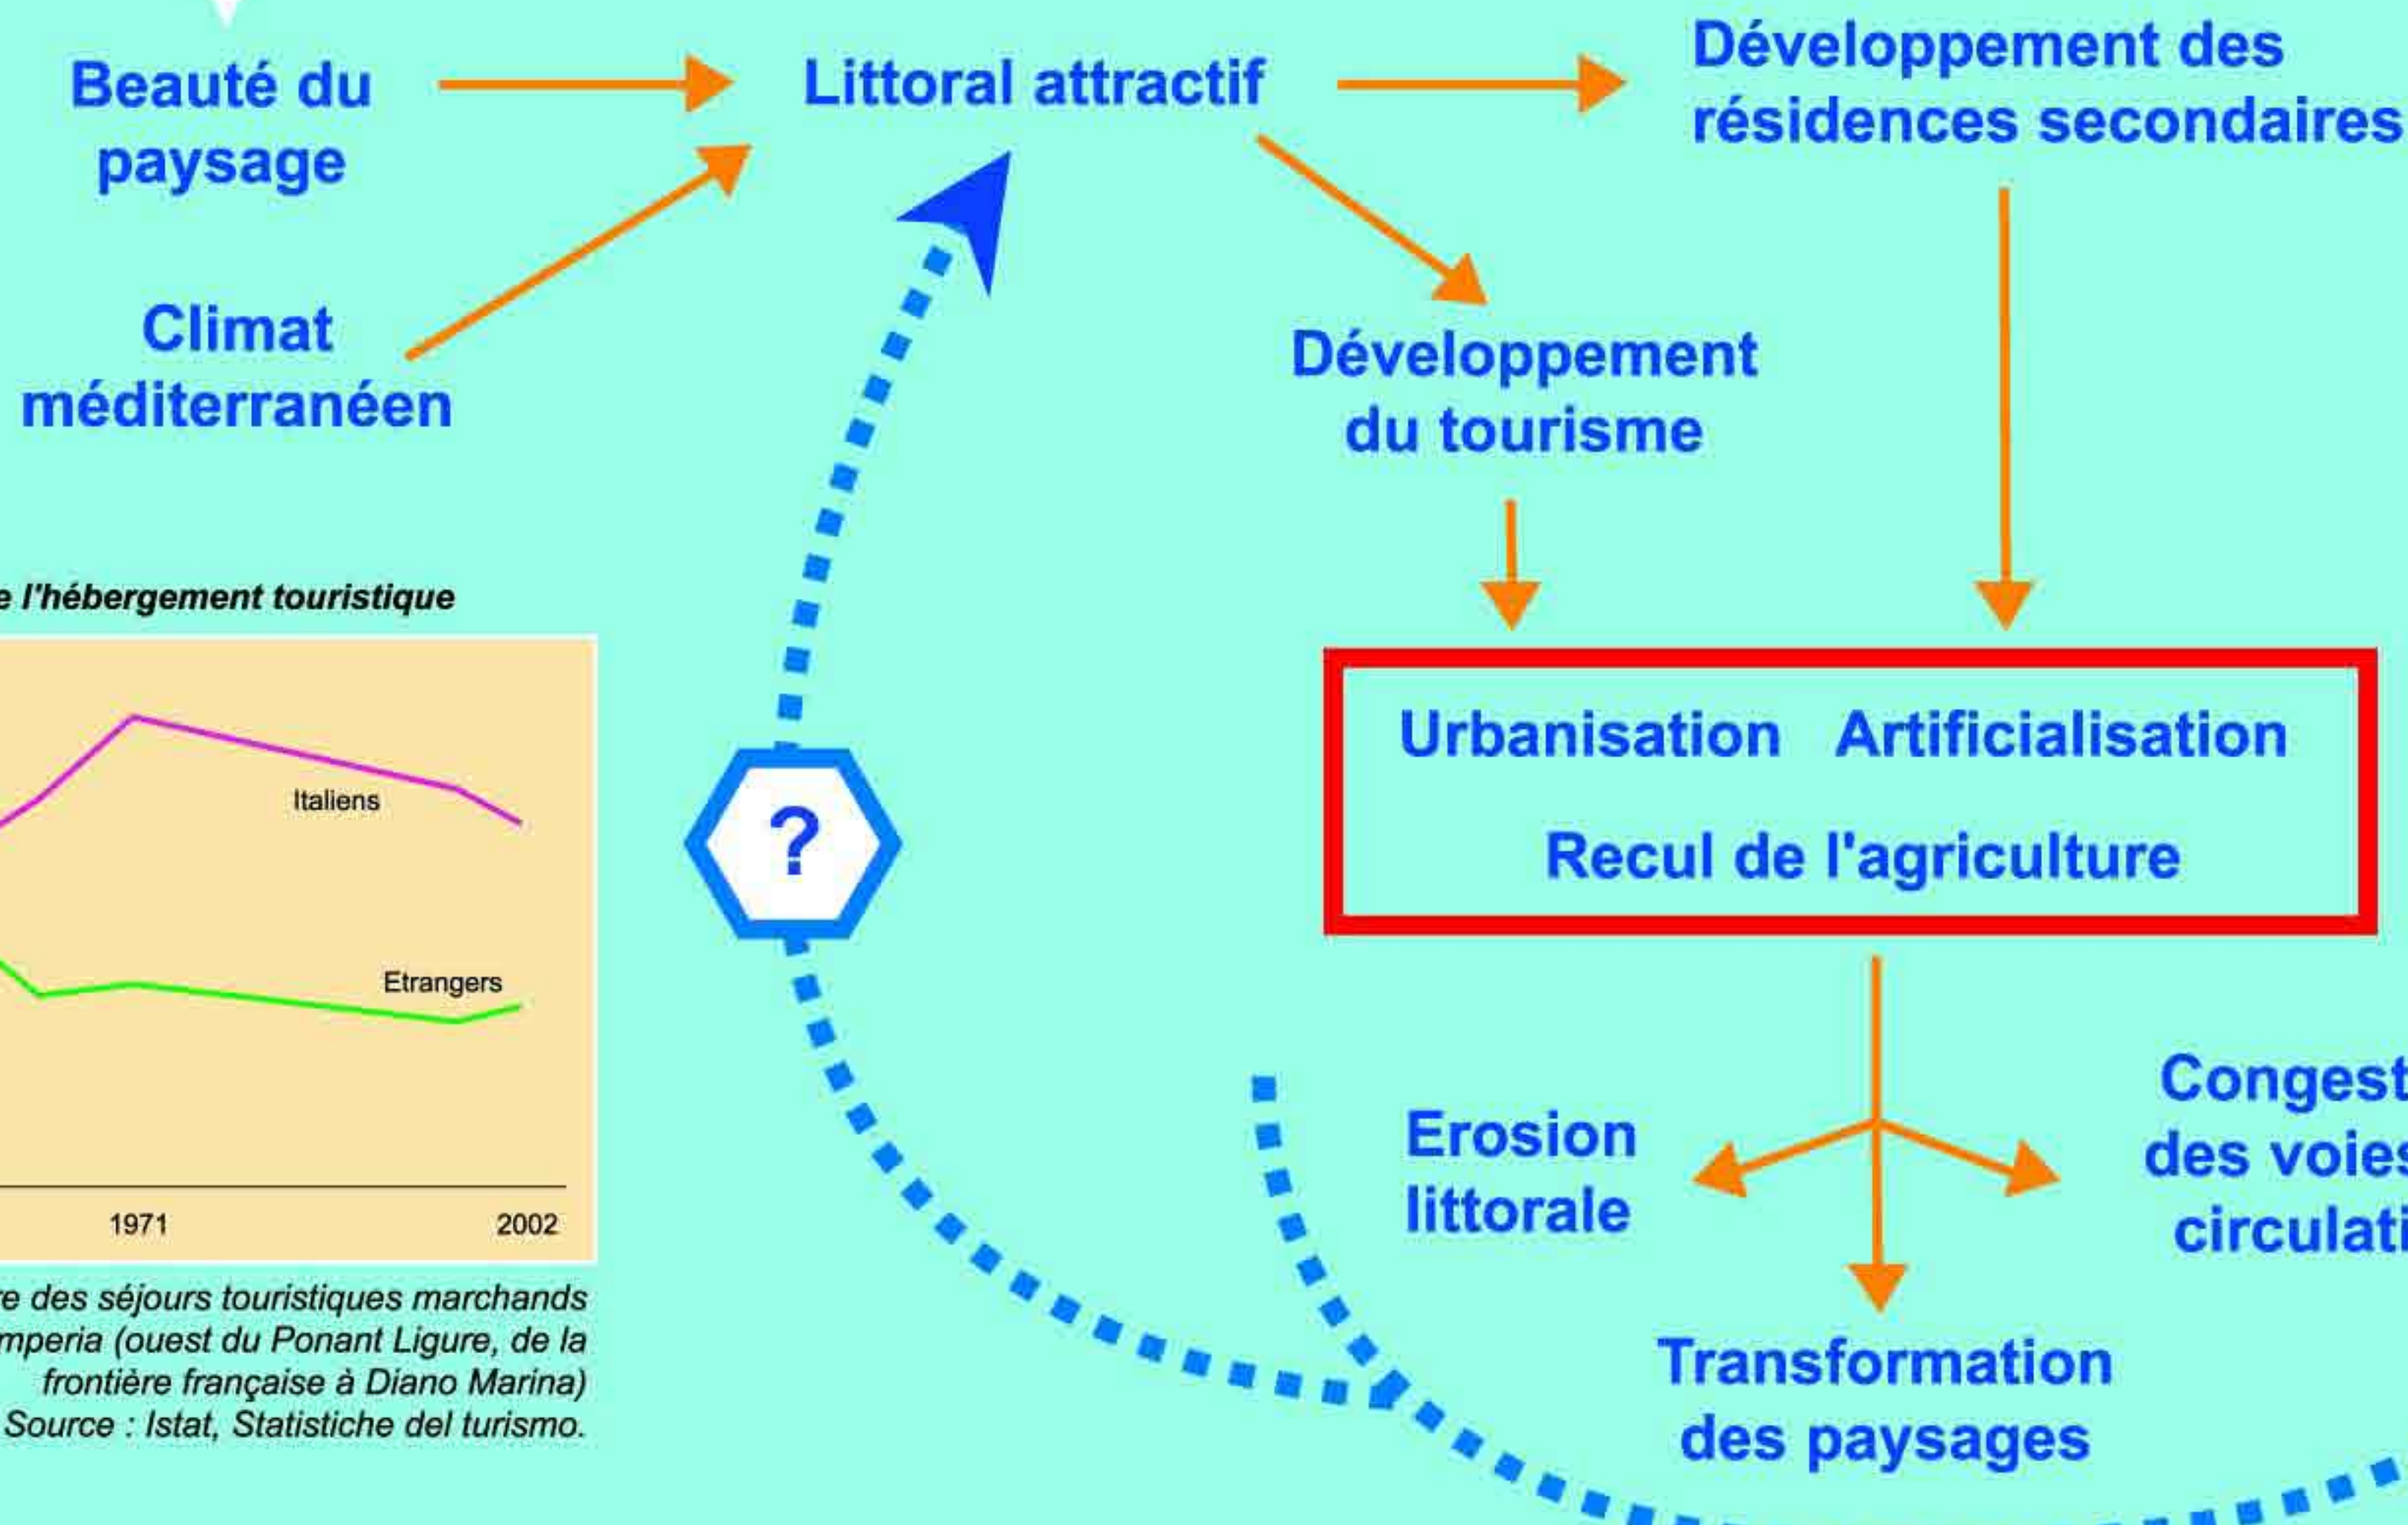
Beauté du paysage

Littoral attractif

Développement des résidences secondaires

Climat méditerranéen

Développement du tourisme

e l'hébergement touristique

Italiens

Etrangers

1971

2002

e des séjours touristiques marchands mperia (ouest du Ponant Ligure, de la frontière française à Diano Marina)
Source : Istat, Statistiche del turismo.

?

Urbanisation Artificialisation

Recul de l'agriculture

Erosion littorale

Congest des voies circulati

Transformation des paysages